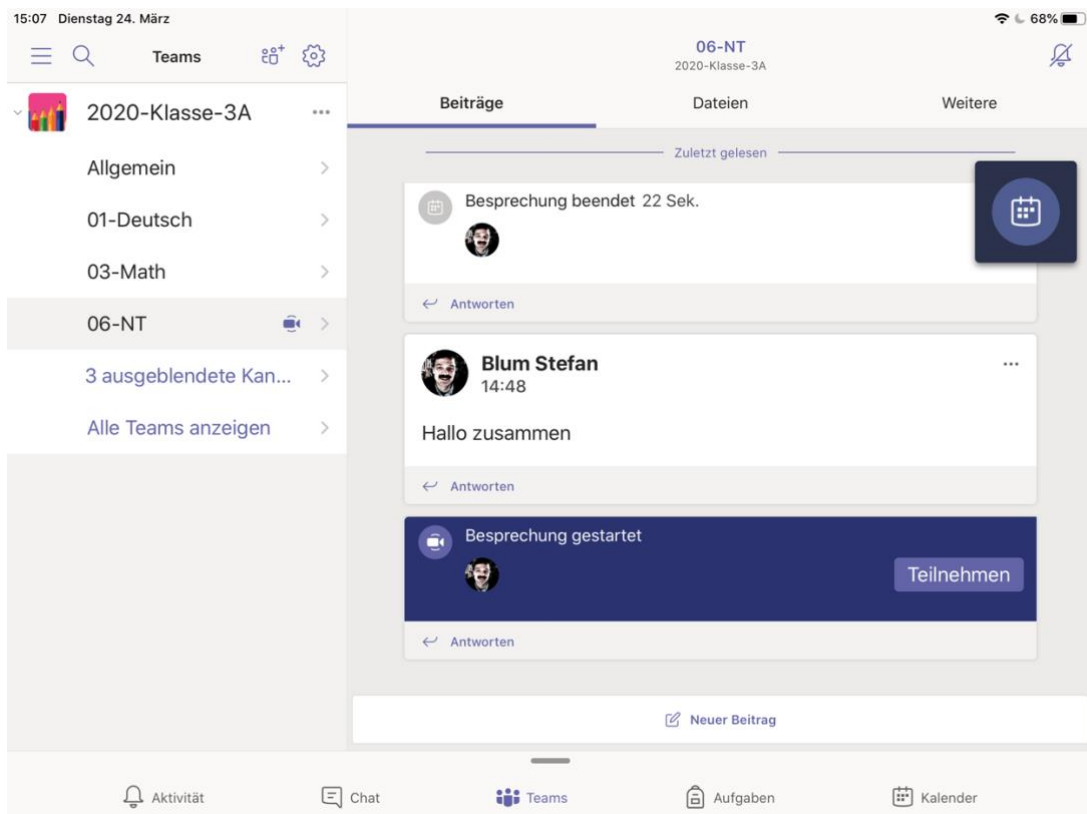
15:07 Dienstag 24. März

68%

Teams

2020-Klasse-3A

Allgemein

01-Deutsch

03-Math

06-NT

3 ausgeblendete Kan...

Alle Teams anzeigen

06-NT
2020-Klasse-3A

Beiträge

Dateien

Weitere

Zuletzt gelesen

Besprechung beendet 22 Sek.

Antworten

Blum Stefan
14:48

Hallo zusammen

Antworten

Besprechung gestartet

Teilnehmen

Antworten

Neuer Beitrag

Aktivität

Chat

Teams

Aufgaben

Kalender